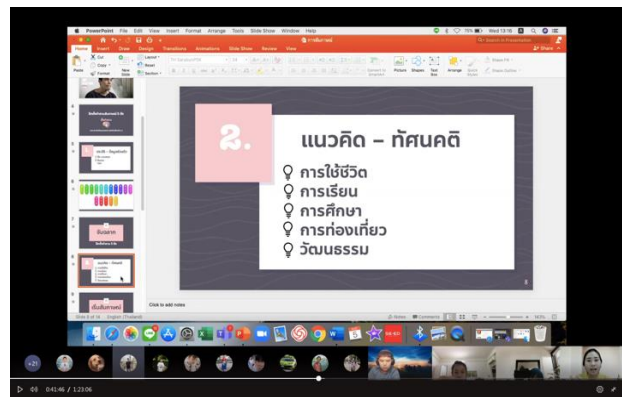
PowerPoint File Edit View Insert Format Arrange Tools Slide Show Window Help

Home Insert Draw Design Transitions Animations Slide Show Review View

Paste Cut Copy Format New Slide Layout Reset Section

Picture Shapes Text Box Arrange Quick Styles

Share

2.

แนวคิด – ทัศนคติ

การใช้ชีวิต
การเรียน
การศึกษา
การท่องเที่ยว
วัฒนธรรม

Click to add notes

Notes Comments

+21

0:41:46 / 1:23:06